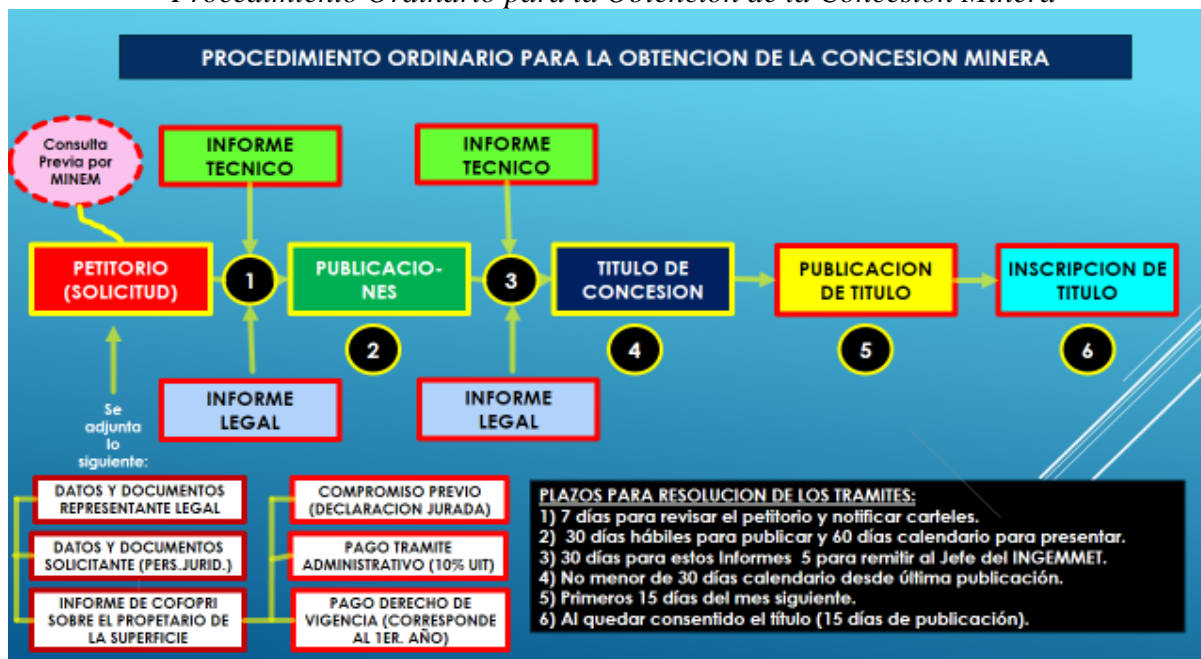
Procedimiento Ordinario para la Obtención de la Concesión Minera

PROCEDIMIENTO ORDINARIO PARA LA OBTENCION DE LA CONCESION MINERA

Consulta Previa por MINEM

INFORME TECNICO

INFORME TECNICO

PETITORIO (SOLICITUD)

1

PUBLICACIONES

3

TITULO DE CONCESION

PUBLICACION DE TITULO

INSCRIPCION DE TITULO

2

4

5

6

INFORME LEGAL

INFORME LEGAL

Se adjunta lo siguiente:

DATOS Y DOCUMENTOS REPRESENTANTE LEGAL

DATOS Y DOCUMENTOS SOLICITANTE (PERS.JURID.)

INFORME DE COFOPRI SOBRE EL PROPETARIO DE LA SUPERFICIE

COMPROMISO PREVIO (DECLARACION JURADA)

PAGO TRAMITE ADMINISTRATIVO (10% UIT)

PAGO DERECHO DE VIGENCIA (CORRESPONDE AL 1ER. AÑO)

PLAZOS PARA RESOLUCION DE LOS TRAMITES:
1) 7 días para revisar el petitorio y notificar carteles.
2) 30 días hábiles para publicar y 60 días calendario para presentar.
3) 30 días para estos Informes 5 para remitir al Jefe del INGEMMET.
4) No menor de 30 días calendario desde última publicación.
5) Primeros 15 días del mes siguiente.
6) Al quedar consentido el título (15 días de publicación).